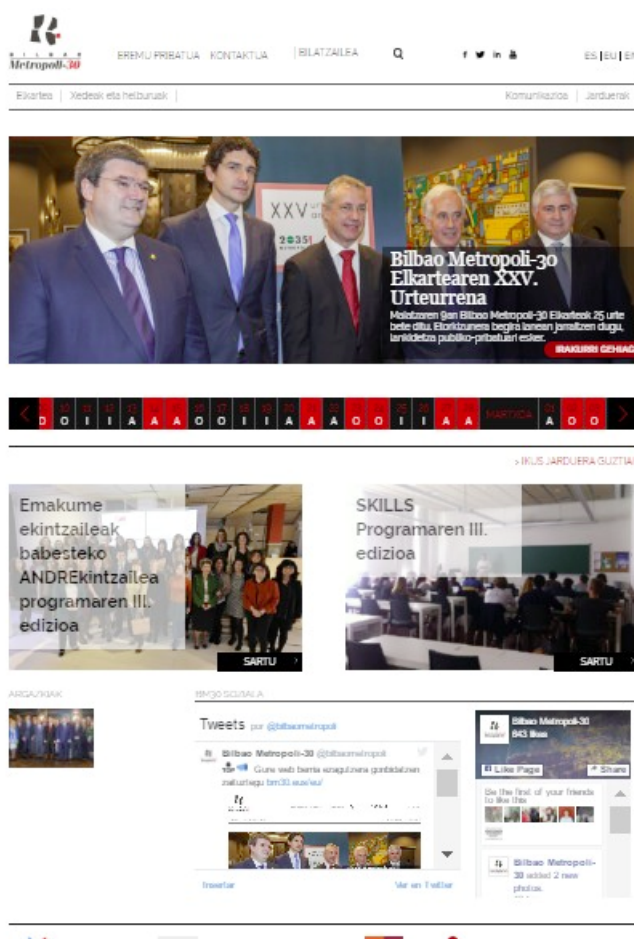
BILBAO Metropoli-30

EREMU PRIBATUA KONTAKTUA BILATZAILEA

ES | EU | EN

Elkartea | Xedeak eta helburuak |

Komunikazioa | Jarduerak

XXV

2035

Bilbao Metropoli-30 Elkartearen XXV. Urteurrena

Maiatzaren 9an Bilbao Metropoli-30 Elkarteak 25 urte bete ditu. Etorkizunera begira lanean jarraitzen dugu, lankidetza publiko-pribatuari esker.

IRAKURRI GEHIAGO

D O I I A A A O O I I A A A O O I I A A MARTXOA A O O

> IKUS JARDUERA GUZTIAK

Emakume ekintzaileak babesteko ANDREkintzailea programaren III. edizioa

SARTU

SKILLS Programaren III. edizioa

SARTU

ARGAZKIAK

BM30 SOZIALA

Tweets por @bilbaometropoli

Bilbao Metropoli-30 @bilbaometropoli

Gure web berria ezagutzeko gonbidatzen zaituztegu bm30.eus/eu/

Twittear

Ver en Twitter

Bilbao Metropoli-30
843 likes

Like Page

Share

Be the first of your friends to like this

Bilbao Metropoli-30 added 2 new photos.